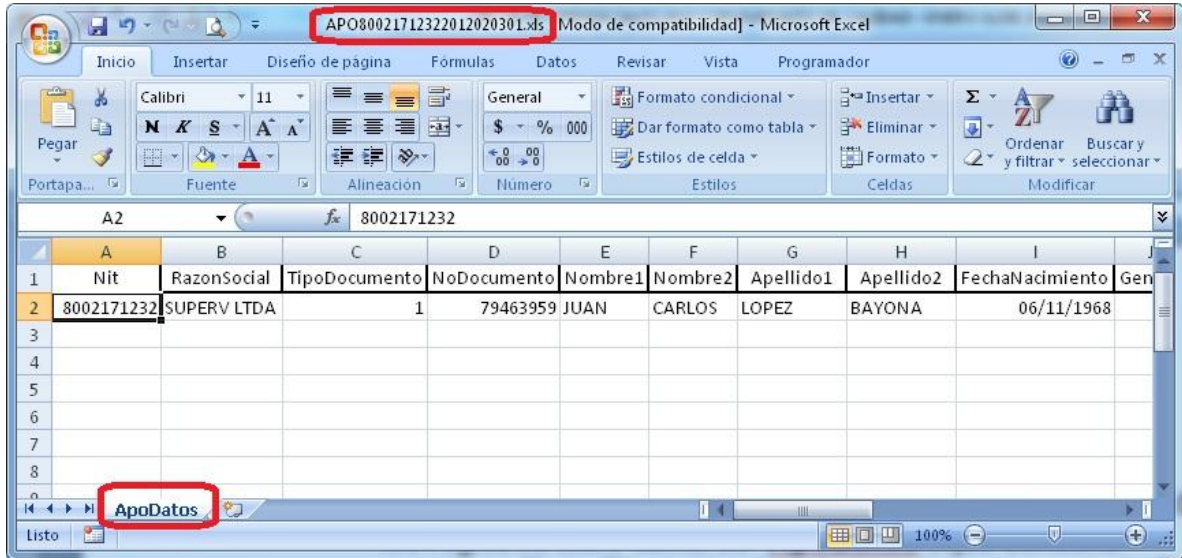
APO800217123220120203​01.xls [Modo de compatibilidad] - Microsoft Excel

Inicio Insertar Diseño de página Fórmulas Datos Revisar Vista Programador

Pegar
Portapa...
Calibri 11
N K S A A
Fuente
Alineación
General
$ % 000
Número
Formato condicional
Dar formato como tabla
Estilos de celda
Estilos
Insertar
Eliminar
Formato
Celdas
Ordenar y filtrar
Buscar y seleccionar
Modificar

A2 $f_x$ 8002171232

| | A | B | C | D | E | F | G | H | I | J |
|---|---|---|---|---|---|---|---|---|---|---|
| 1 | Nit | RazonSocial | TipoDocumento | NoDocumento | Nombre1 | Nombre2 | Apellido1 | Apellido2 | FechaNacimiento | Gen |
| 2 | 8002171232 | SUPERV LTDA | 1 | 79463959 | JUAN | CARLOS | LOPEZ | BAYONA | 06/11/1968 | |
| 3 | | | | | | | | | | |
| 4 | | | | | | | | | | |
| 5 | | | | | | | | | | |
| 6 | | | | | | | | | | |
| 7 | | | | | | | | | | |
| 8 | | | | | | | | | | |

ApoDatos

Listo 100%